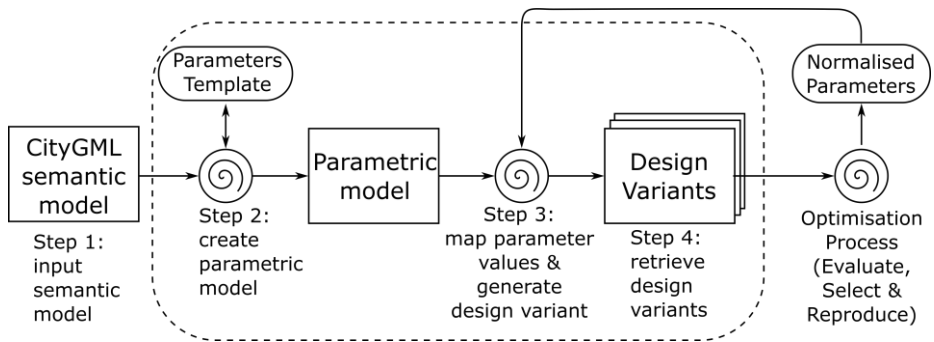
Parameters Template

Normalised Parameters

CityGML semantic model

Step 1: input semantic model

Step 2: create parametric model

Parametric model

Step 3: map parameter values & generate design variant

Design Variants

Step 4: retrieve design variants

Optimisation Process (Evaluate, Select & Reproduce)